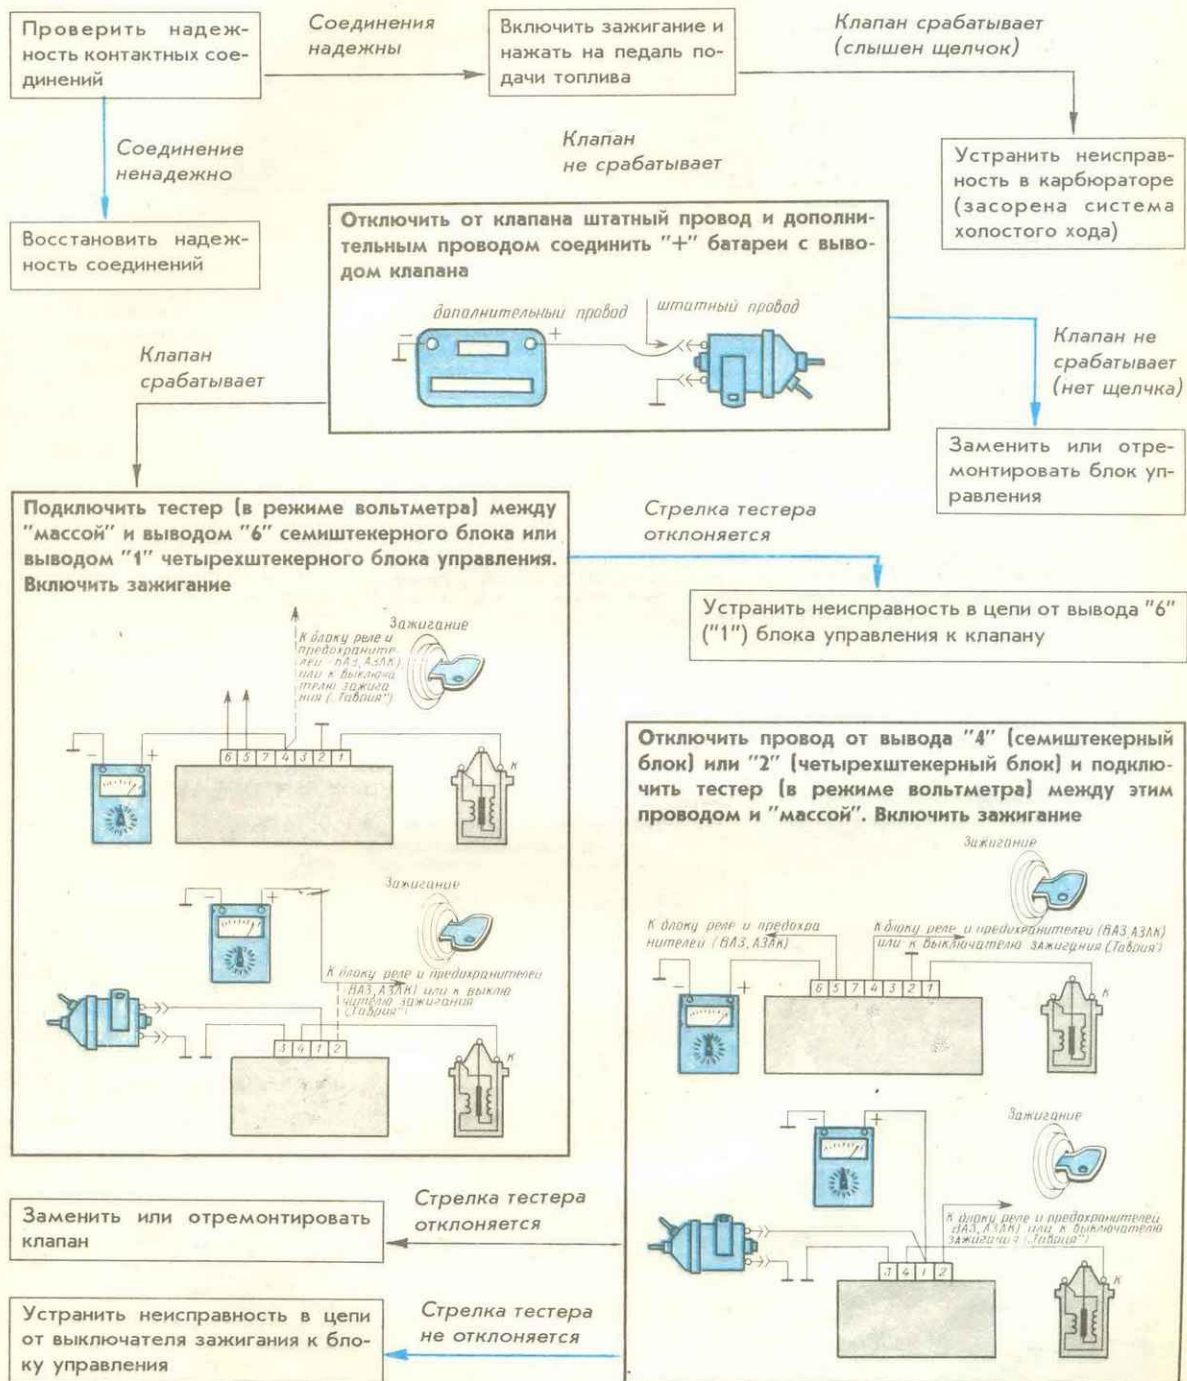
Проверить надежность контактных соединений

Соединения надежны

Включить зажигание и нажать на педаль подачи топлива

Клапан срабатывает (слышен щелчок)

Устранить неисправность в карбюраторе (засорена система холостого хода)

Соединение ненадежно

Восстановить надежность соединений

Клапан не срабатывает

Отключить от клапана штатный провод и дополнительным проводом соединить "+" батареи с выводом клапана

дополнительный провод

штатный провод

$-$ $+$

Клапан не срабатывает (нет щелчка)

Заменить или отремонтировать блок управления

Клапан срабатывает

Подключить тестер (в режиме вольтметра) между "массой" и выводом "6" семиштекерного блока или выводом "1" четырехштекерного блока управления. Включить зажигание

Стрелка тестера отклоняется

Устранить неисправность в цепи от вывода "6" ("1") блока управления к клапану

Зажигание

К блоку реле и предохранителей (ВАЗ, АЗЛК) или к выключателю зажигания ("Таврия")

$-$ $+$

6 5 7 4 3 2 1

К

Зажигание

$-$ $+$

К блоку реле и предохранителей (ВАЗ, АЗЛК) или к выключателю зажигания ("Таврия")

3 4 1 2

К

Отключить провод от вывода "4" (семиштекерный блок) или "2" (четырехштекерный блок) и подключить тестер (в режиме вольтметра) между этим проводом и "массой". Включить зажигание

Зажигание

К блоку реле и предохранителей (ВАЗ, АЗЛК)

К блоку реле и предохранителей (ВАЗ, АЗЛК) или к выключателю зажигания ("Таврия")

$-$ $+$

6 5 7 4 3 2 1

К

$-$ $+$

Зажигание

К блоку реле и предохранителей (ВАЗ, АЗЛК) или к выключателю зажигания ("Таврия")

3 4 1 2

К

Заменить или отремонтировать клапан

Стрелка тестера отклоняется

Устранить неисправность в цепи от выключателя зажигания к блоку управления

Стрелка тестера не отклоняется